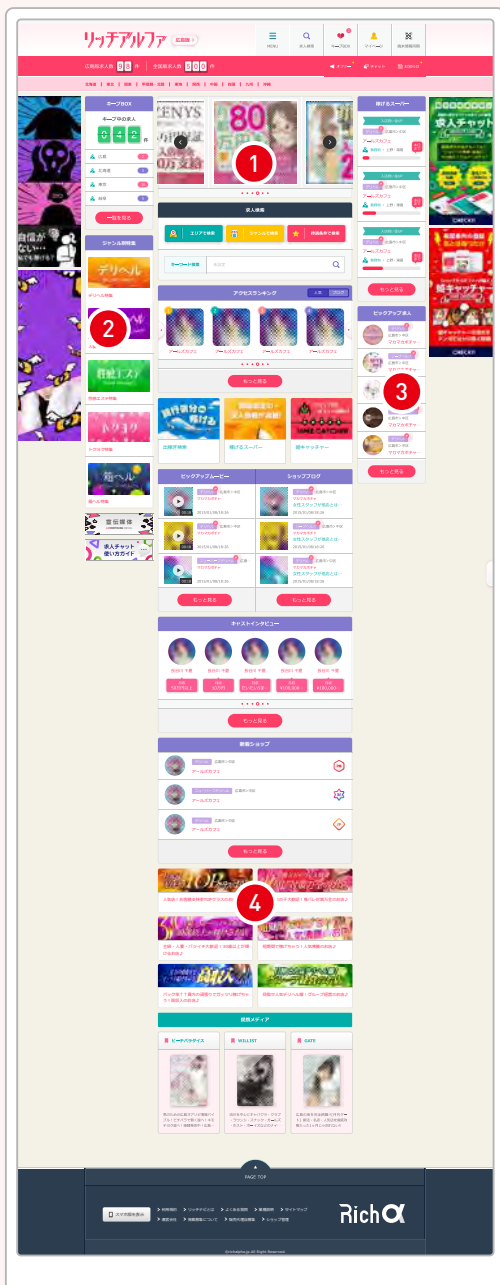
リッチアルファ 広島版

MENU
求人検索
キープBOX
マイページ
地方版選択

広島総求人数 3 8 件
全国総求人数 5 0 0 件

キープBOX
キープ中の求人
0 4 2 件
一覧を見る

ジャンル別特集
デリヘル
デリヘル特集
2
性感エステ
性感エステ特集
トクトク
トクトク特集
箱ヘル
箱ヘル特集
宣伝媒体
求人チャット使い方ガイド

1

求人検索
エリアで検索
ジャンルで検索
待遇条件で検索
キーワード検索

アクセスランキング
もっと見る

出稼ぎ特集
稼げるスーパー
即キャッチャー

稼げるスーパー
もっと見る

ピックアップ求人
3
もっと見る

ピックアップムービー
もっと見る
ショップブログ
もっと見る

キャストインタビュー
もっと見る

新着ショップ
もっと見る

4

提携メディア
ビーチバナナ
WILLIST
GATE

PAGE TOP
Richα